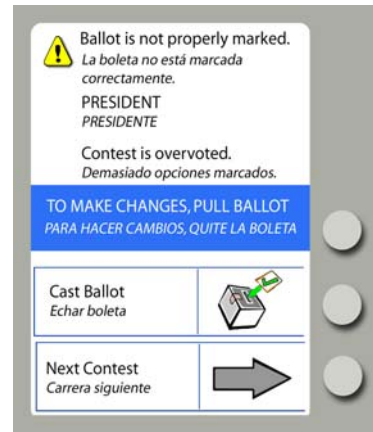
Ballot is not properly marked.
La boleta no está marcada correctamente.

PRESIDENT
PRESIDENTE

Contest is overvoted.
Demasiado opciones marcados.

TO MAKE CHANGES, PULL BALLOT
PARA HACER CAMBIOS, QUITE LA BOLETA

Cast Ballot
Echar boleta

Next Contest
Carrera siguiente